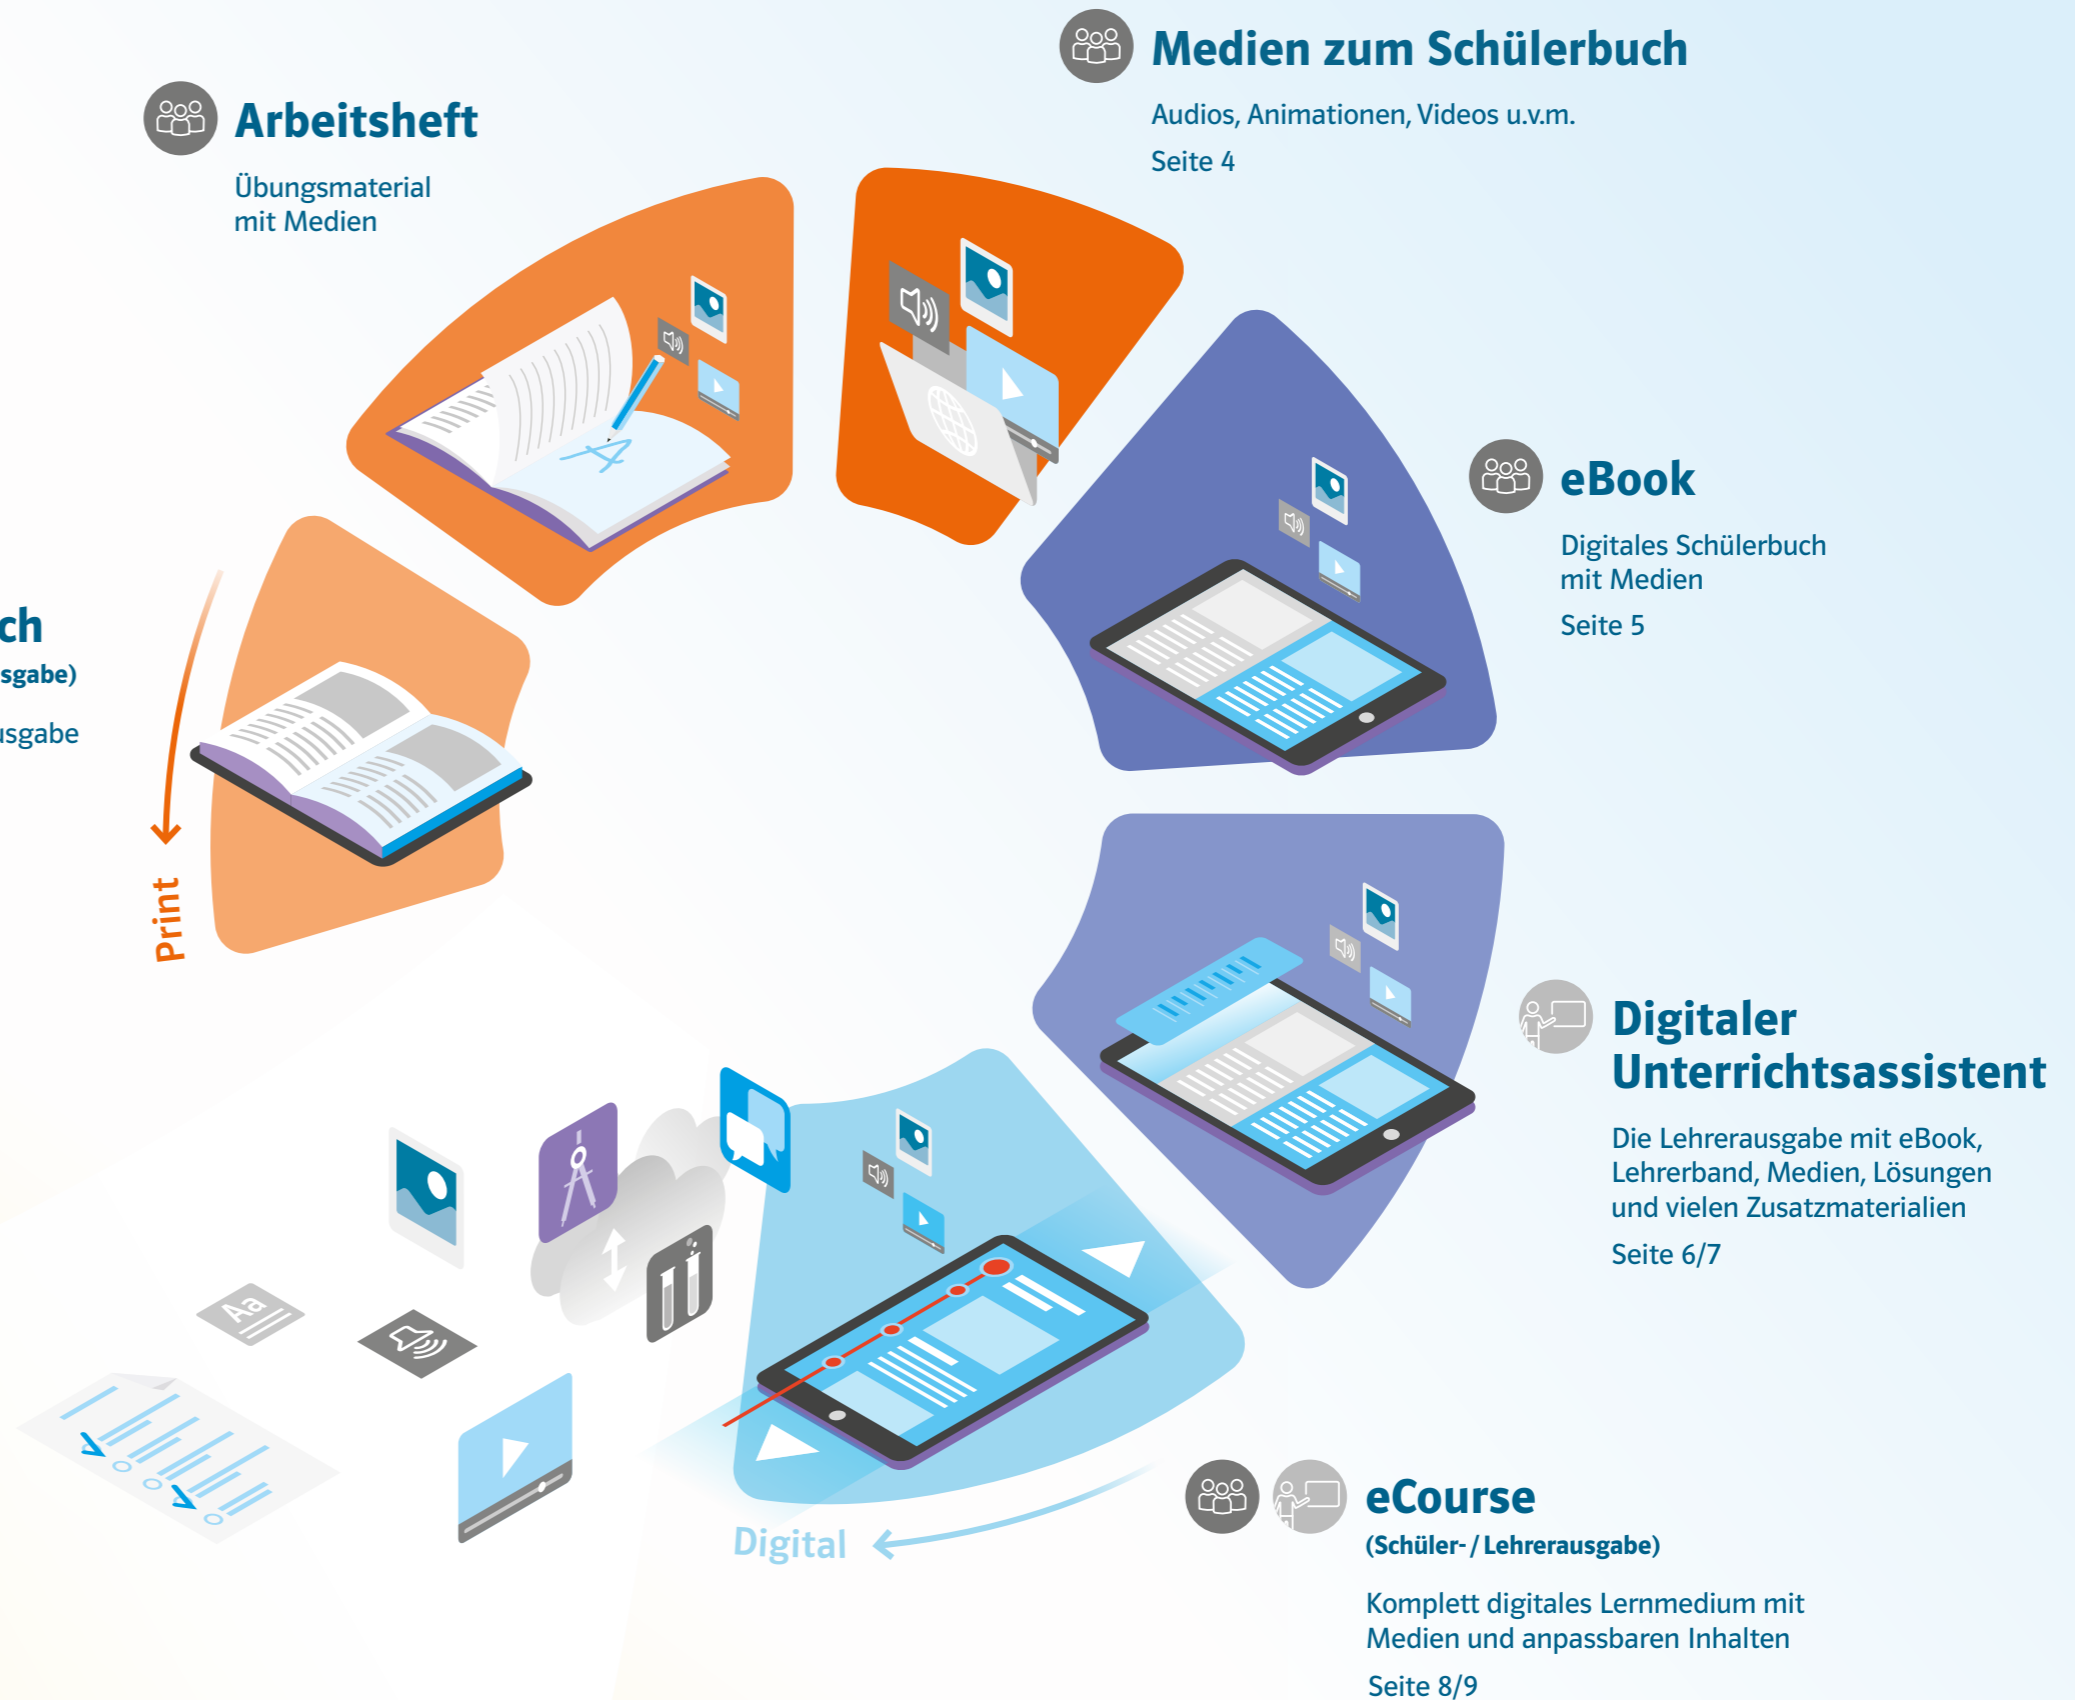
Medien zum Schülerbuch

Audios, Animationen, Videos u.v.m.

Seite 4

Arbeitsheft

Übungsmaterial mit Medien

ch

sgabe)

usgabe

Print

eBook

Digitales Schülerbuch mit Medien

Seite 5

Digitaler Unterrichtsassistent

Die Lehrerausgabe mit eBook, Lehrerband, Medien, Lösungen und vielen Zusatzmaterialien

Seite 6/7

Aa

Digital

eCourse

(Schüler- / Lehrerausgabe)

Komplett digitales Lernmedium mit Medien und anpassbaren Inhalten

Seite 8/9